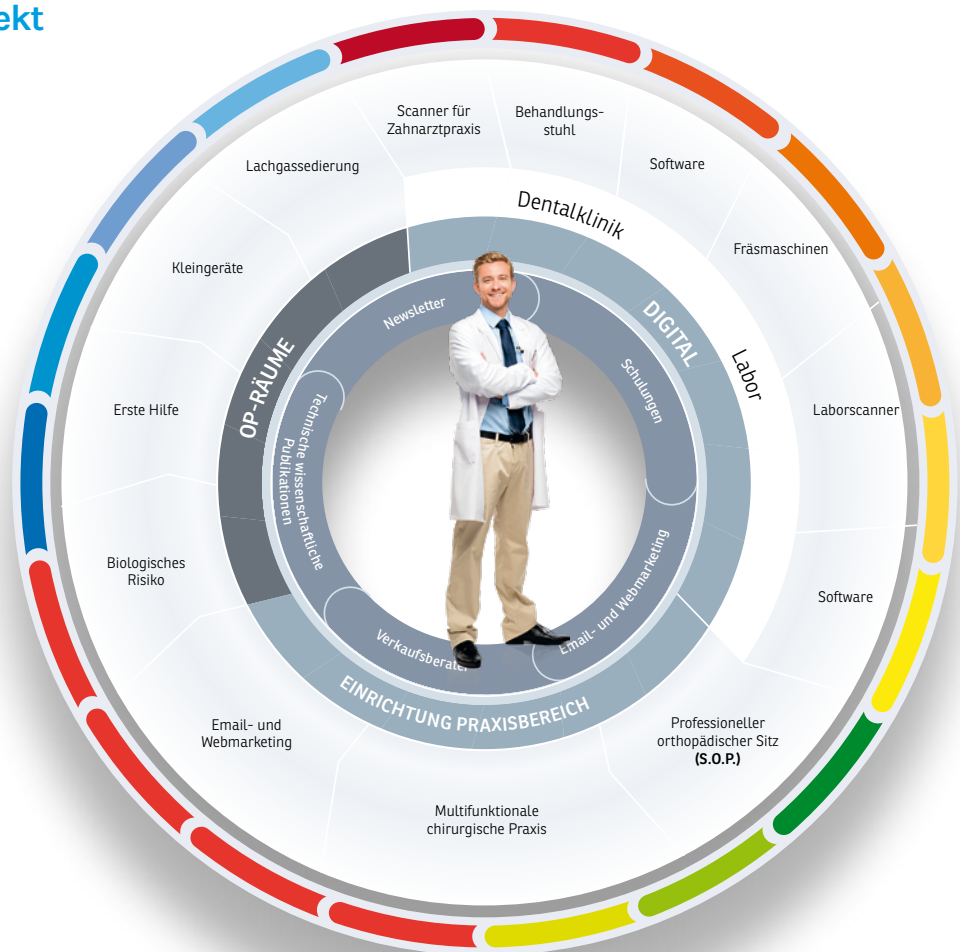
ekt

Scanner für Zahnarztpraxis

Behandlungsstuhl

Lachgassedierung

Software

Dentalklinik

Fräsmaschinen

Kleingeräte

DIGITAL

Labor

Newsletter

OP-RÄUME

Schulungen

Erste Hilfe

Technische wissenschaftliche Publikationen

Laborscanner

Biologisches Risiko

Email- und Webmarketing

Software

Verkaufsberater

EINRICHTUNG PRAXISBEREICH

Email- und Webmarketing

Professioneller orthopädischer Sitz (S.O.P.)

Multifunktionale chirurgische Praxis